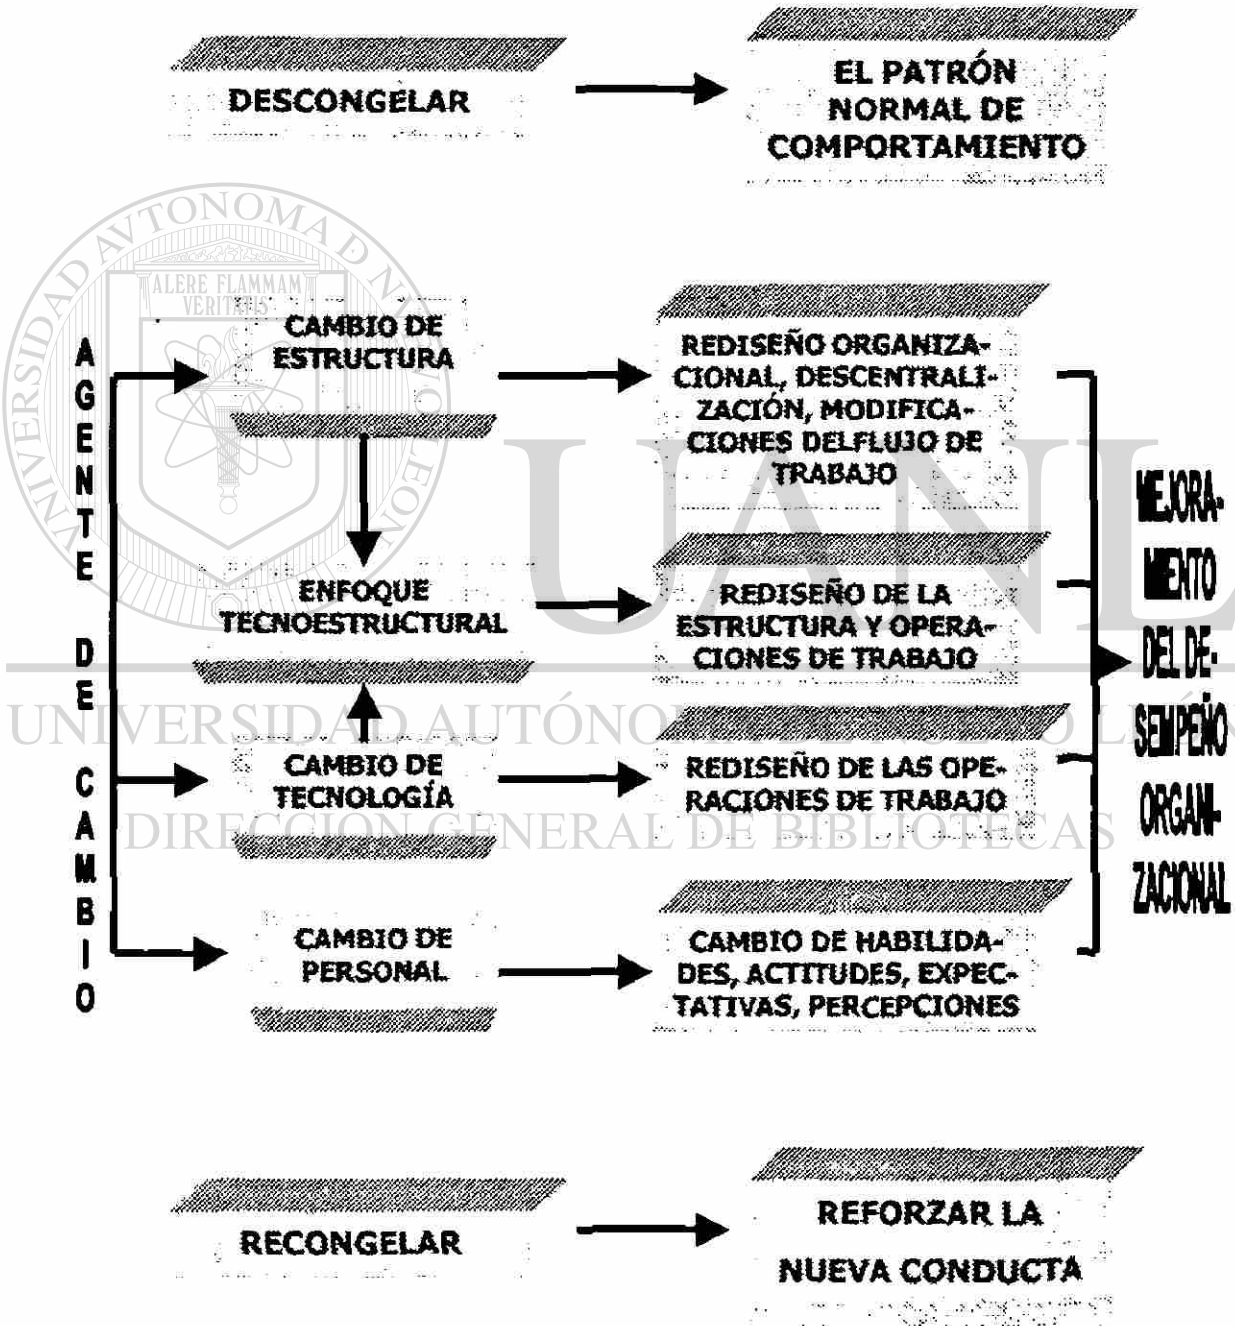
DESCONGELAR

EL PATRÓN NORMAL DE COMPORTAMIENTO

AGENTE DE CAMBIO

CAMBIO DE ESTRUCTURA

REDISEÑO ORGANIZACIONAL, DESCENTRALIZACIÓN, MODIFICACIONES DELFLUJO DE TRABAJO

ENFOQUE TECNOESTRUCTURAL

REDISEÑO DE LA ESTRUCTURA Y OPERACIONES DE TRABAJO

CAMBIO DE TECNOLOGÍA

REDISEÑO DE LAS OPERACIONES DE TRABAJO

CAMBIO DE PERSONAL

CAMBIO DE HABILIDADES, ACTITUDES, EXPECTATIVAS, PERCEPCIONES

MEJORAMIENTO DEL DESEMPEÑO ORGANIZACIONAL

RECONGELAR

REFORZAR LA NUEVA CONDUCTA

UNIVERSIDAD AUTÓNOMA DE NUEVO LEÓN
ALERE FLAMMAM VERITATIS
UANL
DIRECCIÓN GENERAL DE BIBLIOTECAS